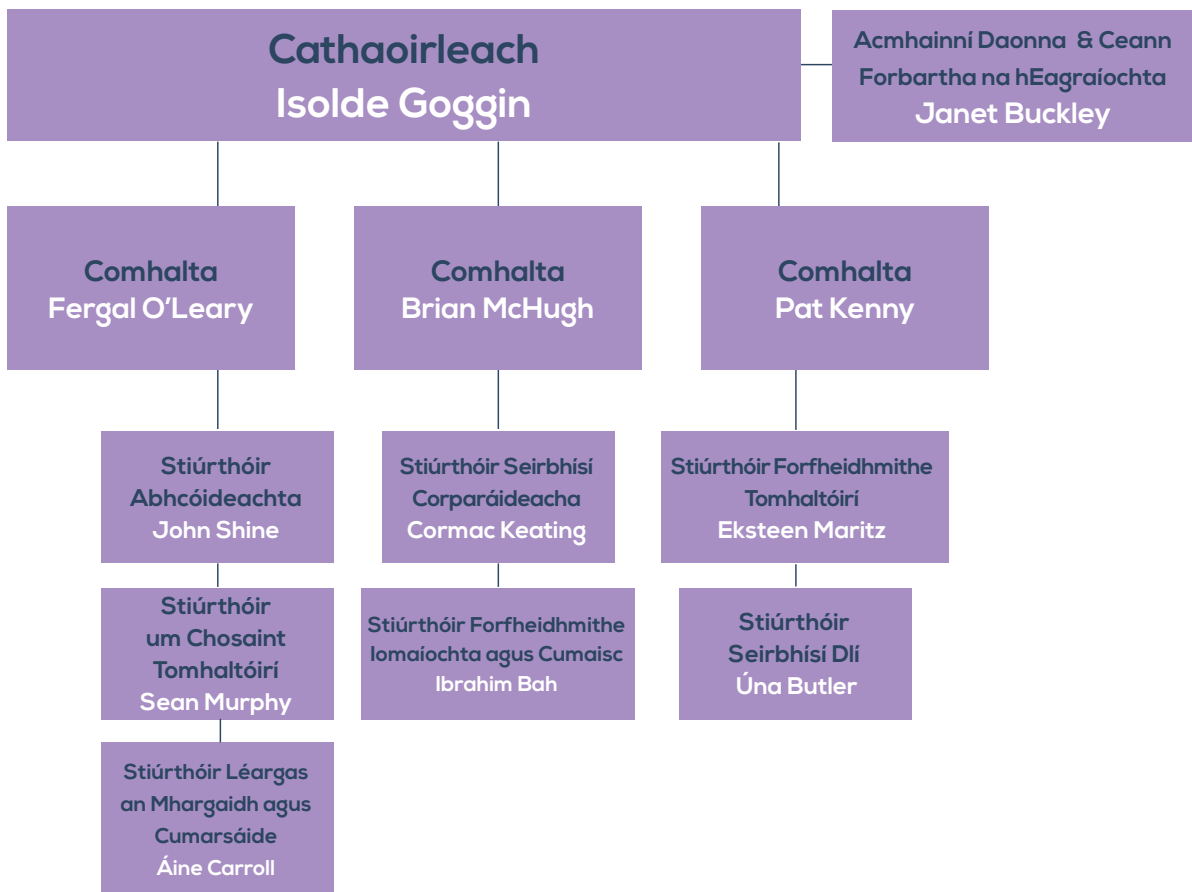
Cathaoirleach
Isolde Goggin

Acmhainní Daonna & Ceann Forbartha na hEagraíochta
Janet Buckley

Comhalta
Fergal O'Leary

Comhalta
Brian McHugh

Comhalta
Pat Kenny

Stiúrthóir Abhcóideachta
John Shine

Stiúrthóir um Chosaint Tomhaltóirí
Sean Murphy

Stiúrthóir Léargas an Mhargaidh agus Cumarsáide
Áine Carroll

Stiúrthóir Seirbhísí Corparáideacha
Cormac Keating

Stiúrthóir Forfheidhmithe Iomaíochta agus Cumaisc
Ibrahim Bah

Stiúrthóir Forfheidhmithe Tomhaltóirí
Eksteen Maritz

Stiúrthóir Seirbhísí Dlí
Úna Butler